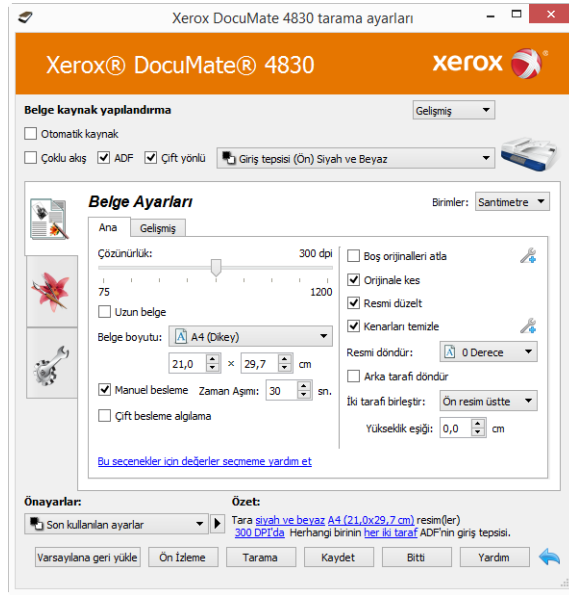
Xerox DocuMate 4830 tarama ayarları

Xerox® DocuMate® 4830

xerox

Belge kaynak yapılandırma

Gelişmiş

Otomatik kaynak

Çoklu akış ADF Çift yönlü

Giriş tepsisi (Ön) Siyah ve Beyaz

Belge Ayarları

Birimler: Santimetre

Ana Gelişmiş

Çözünürlük: 300 dpi

75 1200

Uzun belge

Belge boyutu: A4 (Dikey)

21,0 × 29,7 cm

Manuel besleme Zaman Aşımı: 30 sn.

Çift besleme algılama

Bu seçenekler için değerler seçmeme yardım et

Boş orijinalleri atla

Orijinale kes

Resmi düzelt

Kenarları temizle

Resmi döndür: 0 Derece

Arka tarafı döndür

İki tarafı birleştir: Ön resim üstte

Yükseklik eşiği: 0,0 cm

Önayarlar:

Son kullanılan ayarlar

Özet:

Tara siyah ve beyaz A4 (21,0x29,7 cm) resim(ler)
300 DPI'da Herhangi birinin her iki taraf ADF'nin giriş tepsisi.

Varsayılana geri yükle Ön İzleme Tarama Kaydet Bitti Yardım